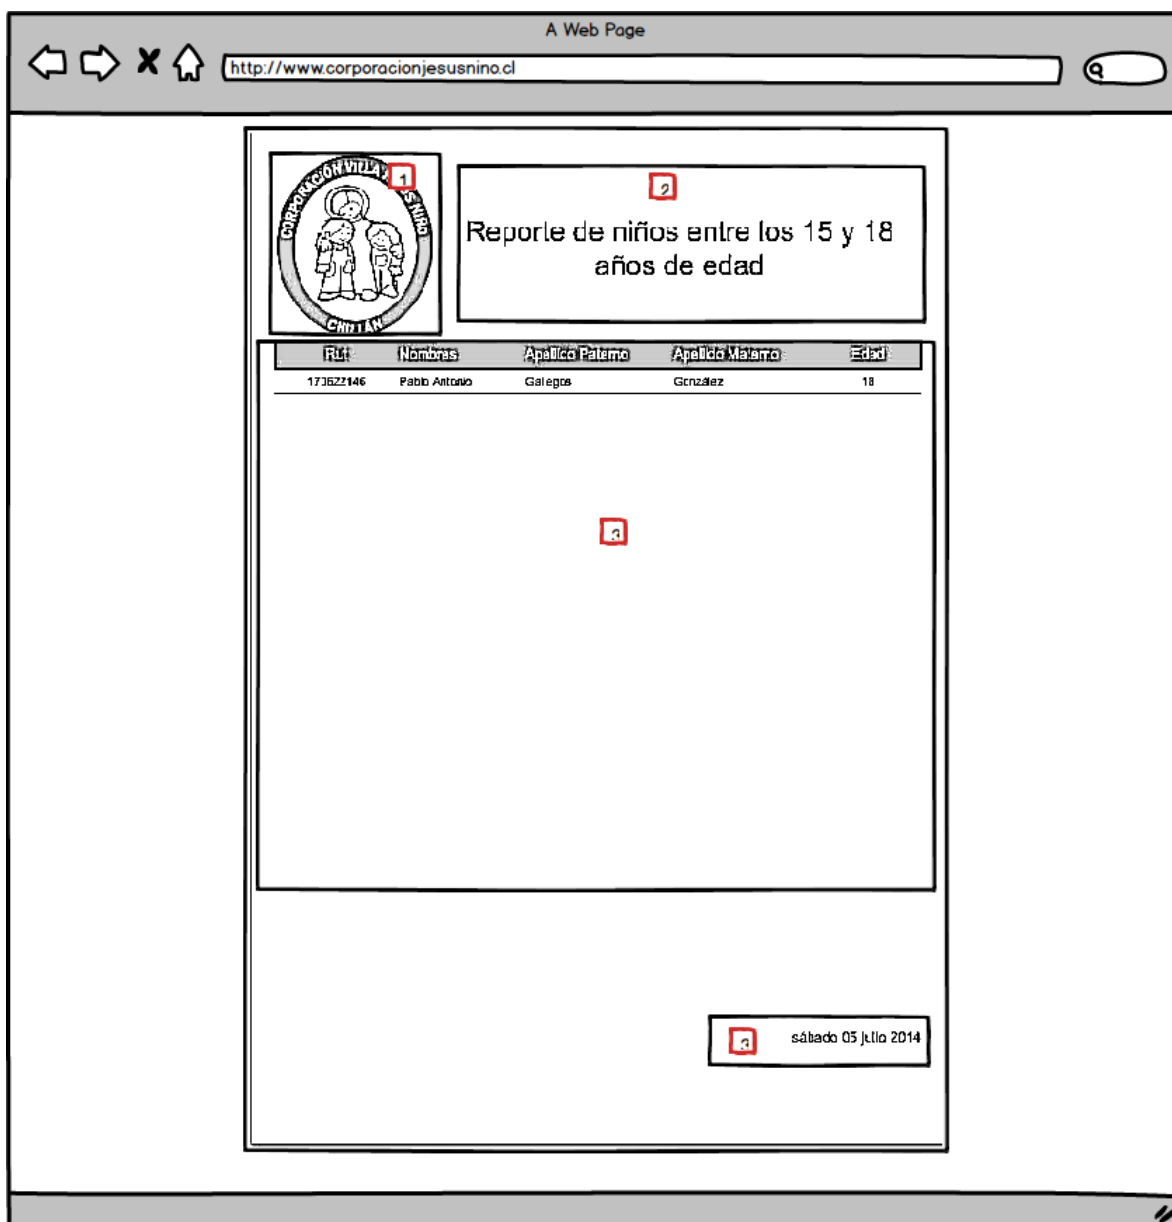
A Web Page

http://www.corporacionjesusnino.cl

CORPORACIÓN VILLA JESÚS NIÑO
CHILLÁN

1

2

Reporte de niños entre los 15 y 18 años de edad

| Rut | Nombres | Apellido Paterno | Apellido Materno | Edad |
|---|---|---|---|---|
| 173622146 | Pablo Antonio | Gallegos | González | 18 |

3

3

sábado 05 julio 2014